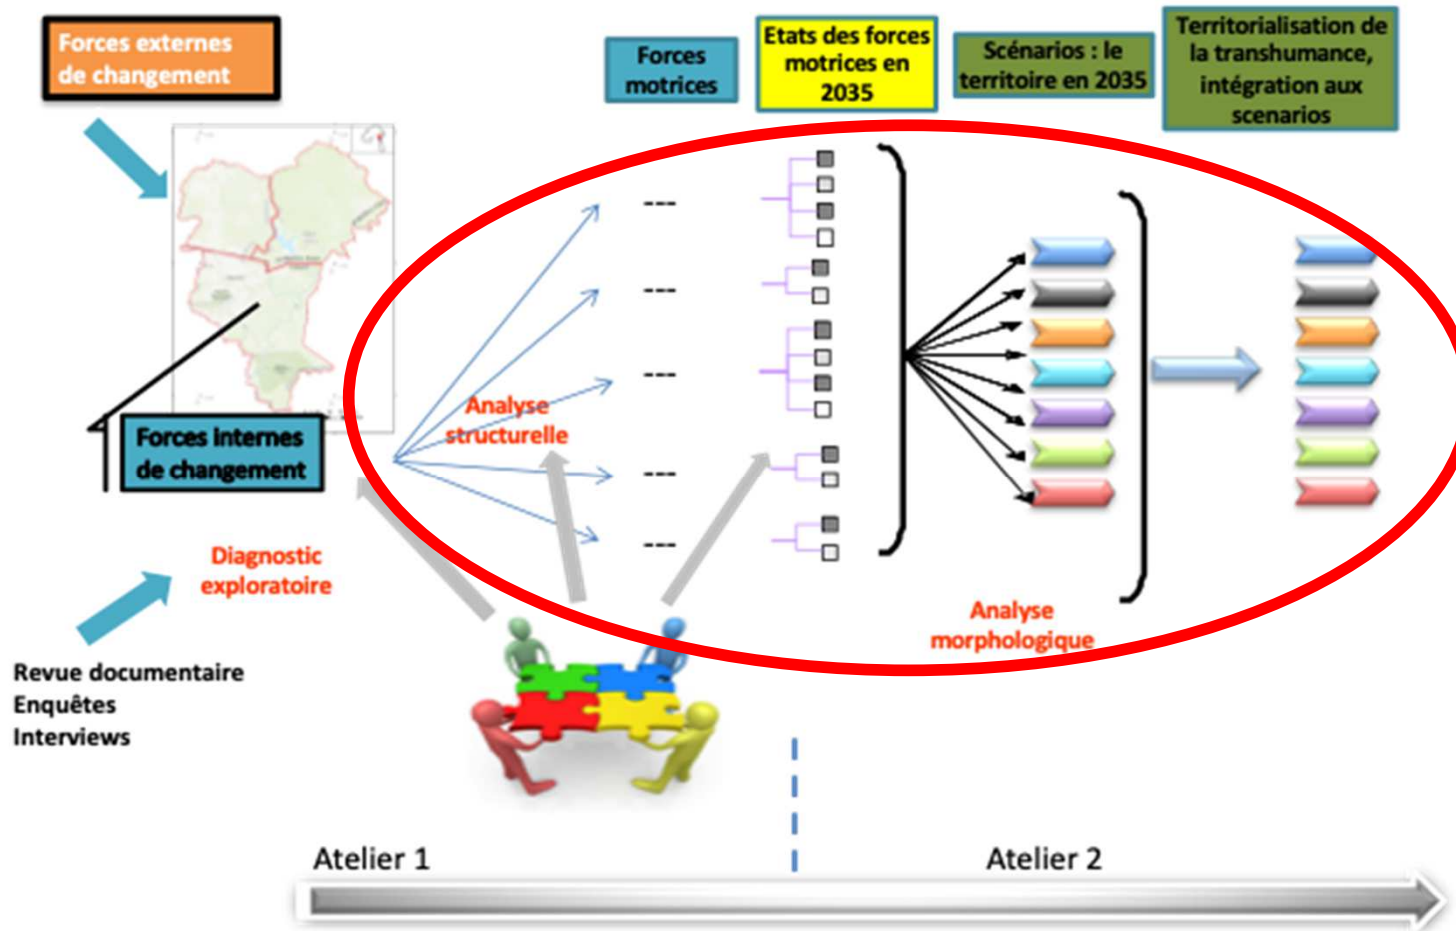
Forces externes de changement

Forces motrices

Etats des forces motrices en 2035

Scénarios : le territoire en 2035

Territorialisation de la transhumance, intégration aux scenarios

---
---
---
---
---

Analyse structurelle

Forces internes de changement

Diagnostic exploratoire

Analyse morphologique

Revue documentaire
Enquêtes
Interviews

Atelier 1

Atelier 2